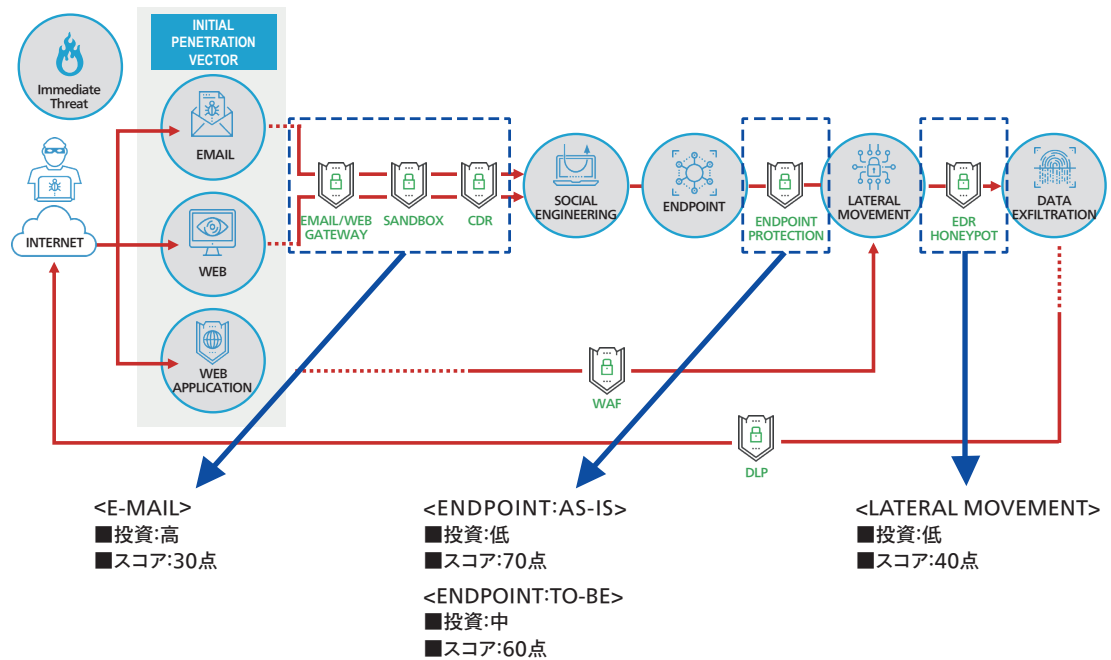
Immediate Threat

INITIAL PENETRATION VECTOR

INTERNET

EMAIL

WEB

WEB APPLICATION

EMAIL/WEB GATEWAY

SANDBOX

CDR

SOCIAL ENGINEERING

ENDPOINT

ENDPOINT PROTECTION

LATERAL MOVEMENT

EDR HONEYPOT

DATA EXFILTRATION

WAF

DLP

<E-MAIL>
■投資:高
■スコア:30点

<ENDPOINT:AS-IS>
■投資:低
■スコア:70点

<ENDPOINT:TO-BE>
■投資:中
■スコア:60点

<LATERAL MOVEMENT>
■投資:低
■スコア:40点